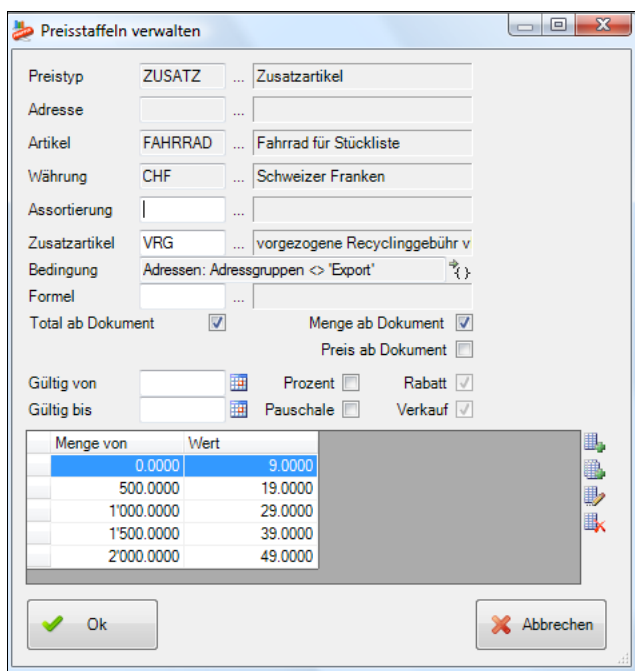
Preisstaffeln verwalten

Preistyp ZUSATZ ... Zusatzartikel

Adresse ...

Artikel FAHRRAD ... Fahrrad für Stückliste

Währung CHF ... Schweizer Franken

Assortierung ...

Zusatzartikel VRG ... vorgezogene Recyclinggebühr v

Bedingung Adressen: Adressgruppen <> 'Export' { }

Formel ...

Total ab Dokument Menge ab Dokument

Preis ab Dokument

Gültig von Prozent Rabatt

Gültig bis Pauschale Verkauf

| Menge von | Wert |
|---|---|
| 0.0000 | 9.0000 |
| 500.0000 | 19.0000 |
| 1'000.0000 | 29.0000 |
| 1'500.0000 | 39.0000 |
| 2'000.0000 | 49.0000 |

Ok Abbrechen